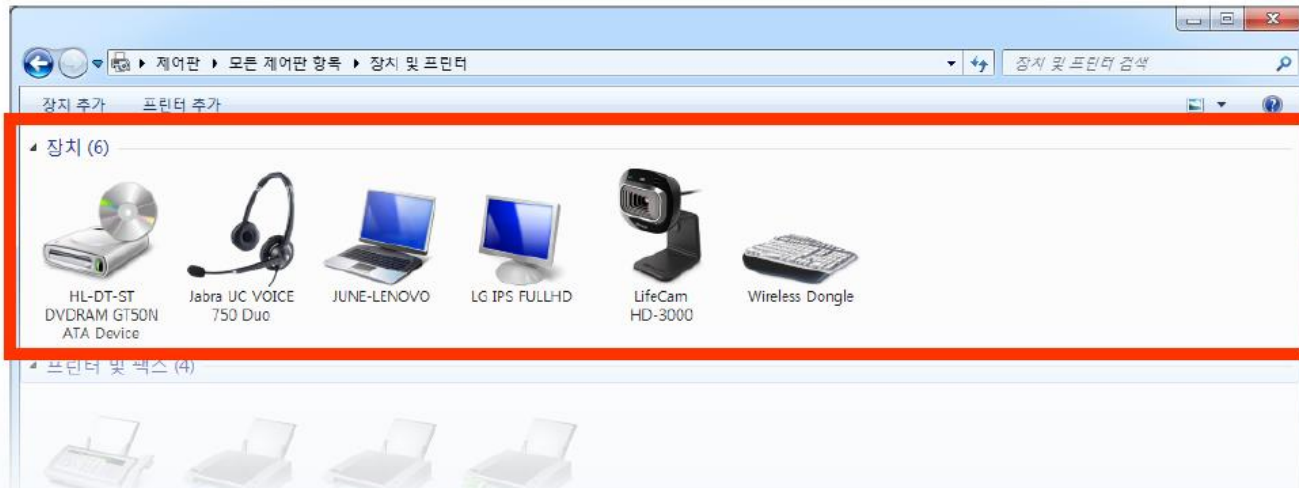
제어판 ▸ 모든 제어판 항목 ▸ 장치 및 프린터

장치 및 프린터 검색

장치 추가 프린터 추가

장치 (6)

HL-DT-ST DVDRAM GT50N ATA Device

Jabra UC VOICE 750 Duo

JUNE-LENOVO

LG IPS FULLHD

LifeCam HD-3000

Wireless Dongle

프린터 및 팩스 (4)